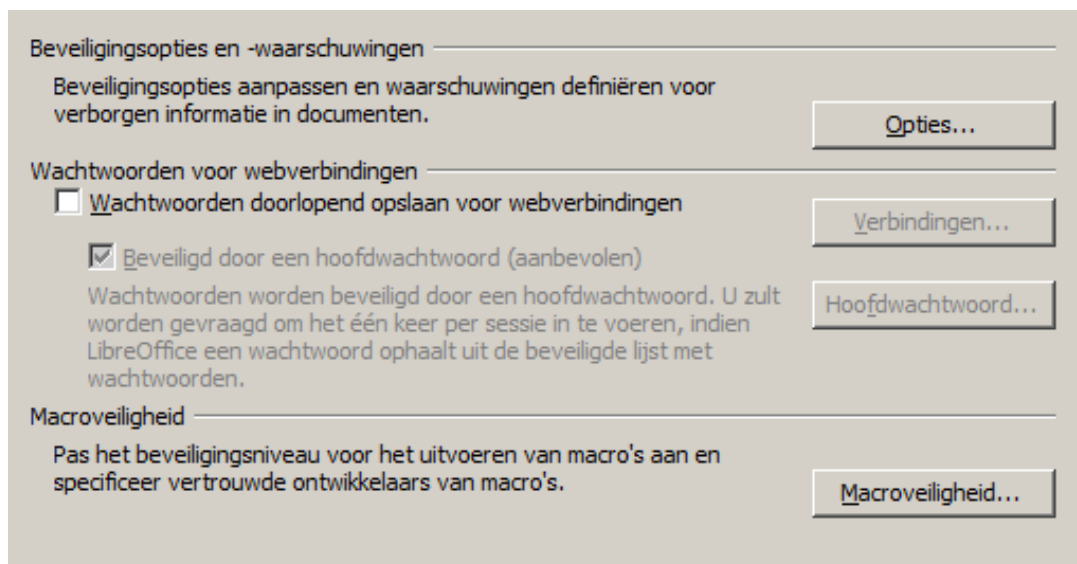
Beveiligingsopties en -waarschuwingen

Beveiligingsopties aanpassen en waarschuwingen definiëren voor verborgen informatie in documenten.

Opties...

Wachtwoorden voor webverbindingen

Wachtwoorden doorlopend opslaan voor webverbindingen

Verbindingen...

Beveiligd door een hoofdwachtwoord (aanbevolen)

Wachtwoorden worden beveiligd door een hoofdwachtwoord. U zult worden gevraagd om het één keer per sessie in te voeren, indien LibreOffice een wachtwoord ophaalt uit de beveiligde lijst met wachtwoorden.

Hoofdwachtwoord...

Macroveiligheid

Pas het beveiligingsniveau voor het uitvoeren van macro's aan en specificeer vertrouwde ontwikkelaars van macro's.

Macroveiligheid...